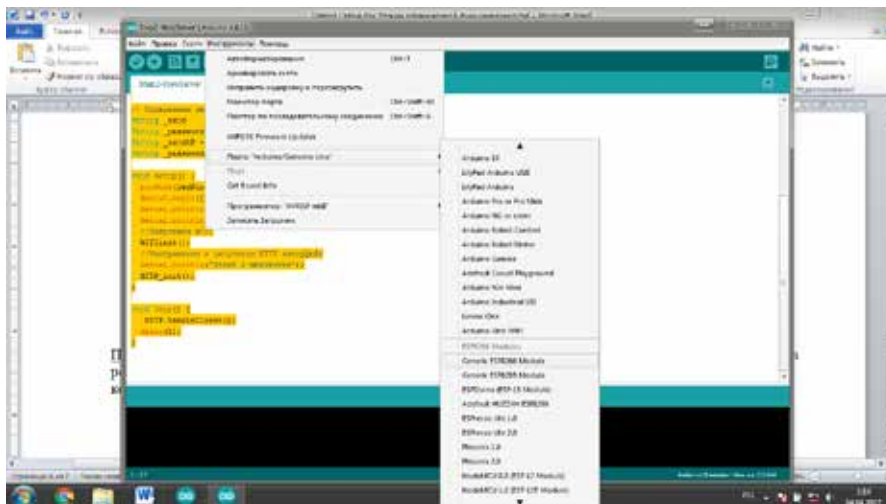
Файл Правка Скетч Инструменты Помощь

Автоформатирование Ctrl+T
Архивировать скетч
Исправить кодировку и перезагрузить
Монитор порта Ctrl+Shift+M
Плоттер по последовательному соединению Ctrl+Shift+L

WiFi101 Firmware Updater

Плата: "Arduino/Genuino Uno"
Порт
Get Board Info

Программатор: "AVRISP mkII"
Записать Загрузчик

Arduino BT
LilyPad Arduino USB
LilyPad Arduino
Arduino Pro or Pro Mini
Arduino NG or older
Arduino Robot Control
Arduino Robot Motor
Arduino Gemma
Adafruit Circuit Playground
Arduino Yún Mini
Arduino Industrial 101
Linino One
Arduino Uno WiFi
ESP8266 Modules
Generic ESP8266 Module
Generic ESP8285 Module
ESPDuino (ESP-13 Module)
Adafruit HUZZAH ESP8266
ESPresso Lite 1.0
ESPresso Lite 2.0
Phoenix 1.0
Phoenix 2.0
NodeMCU 0.9 (ESP-12 Module)
NodeMCU 1.0 (ESP-12E Module)

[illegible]